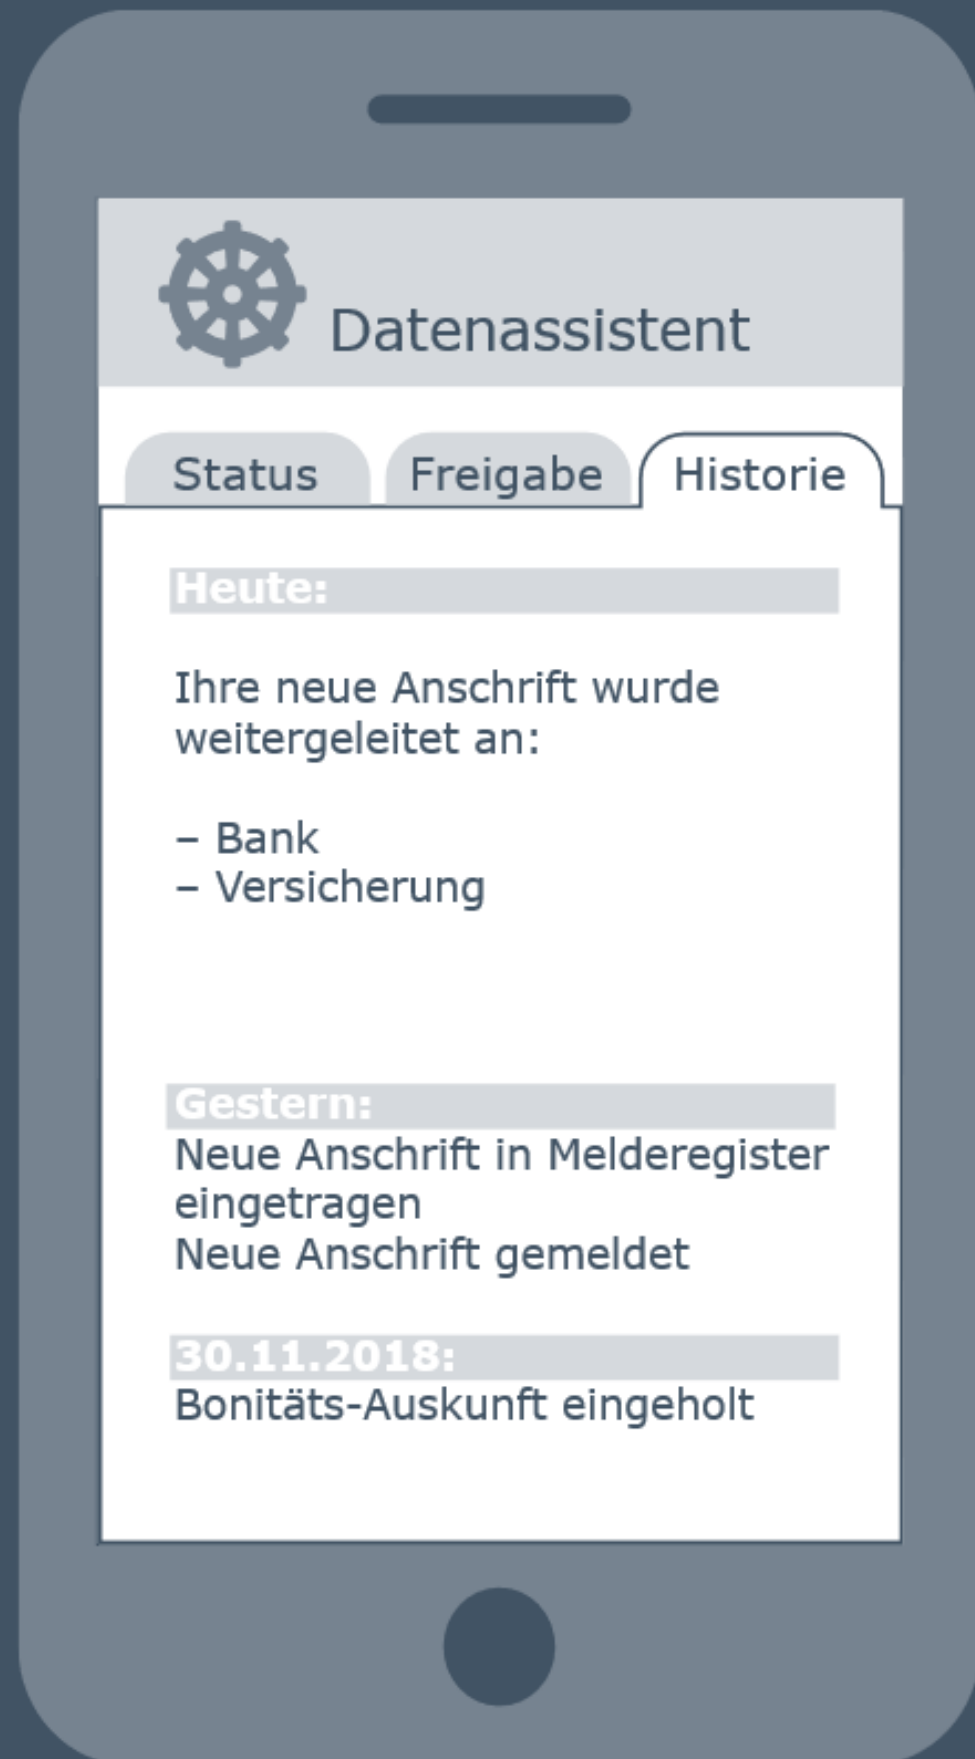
Datenassistent

Status

Freigabe

Historie

Heute:

Ihre neue Anschrift wurde weitergeleitet an:

– Bank
– Versicherung

Gestern:

Neue Anschrift in Melderegister eingetragen
Neue Anschrift gemeldet

30.11.2018:

Bonitäts-Auskunft eingeholt